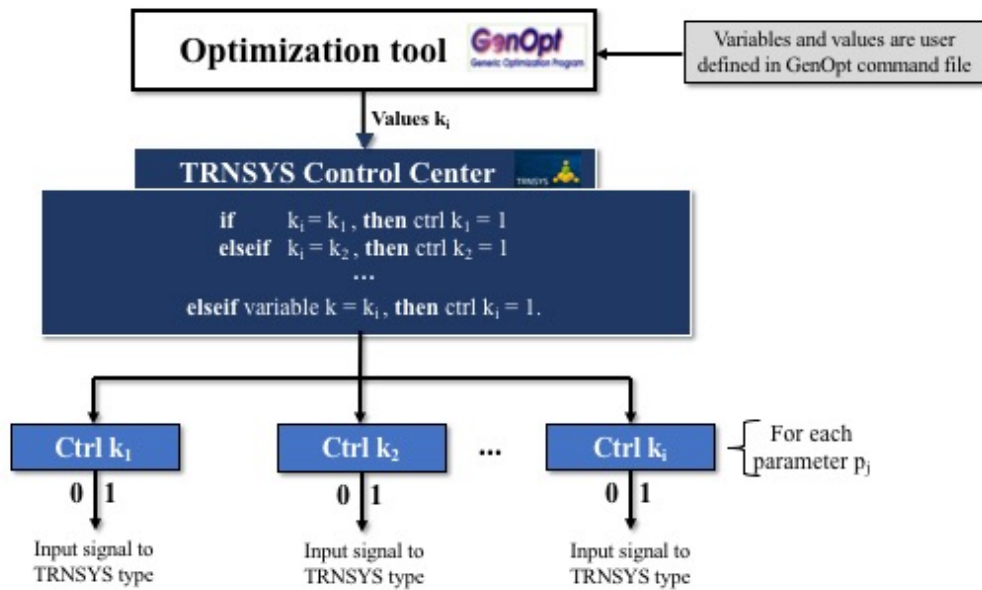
Optimization tool GenOpt Generic Optimization Program

Variables and values are user defined in GenOpt command file

Values $k_i$

TRNSYS Control Center TRNSYS

**if** $k_i = k_1$, **then** ctrl $k_1 = 1$
**elseif** $k_i = k_2$, **then** ctrl $k_2 = 1$
…
**elseif** variable $k = k_i$, **then** ctrl $k_i = 1$.

Ctrl $k_1$
0 | 1
Input signal to TRNSYS type

Ctrl $k_2$
0 | 1
Input signal to TRNSYS type

…

Ctrl $k_i$
0 | 1
Input signal to TRNSYS type

For each parameter $p_j$